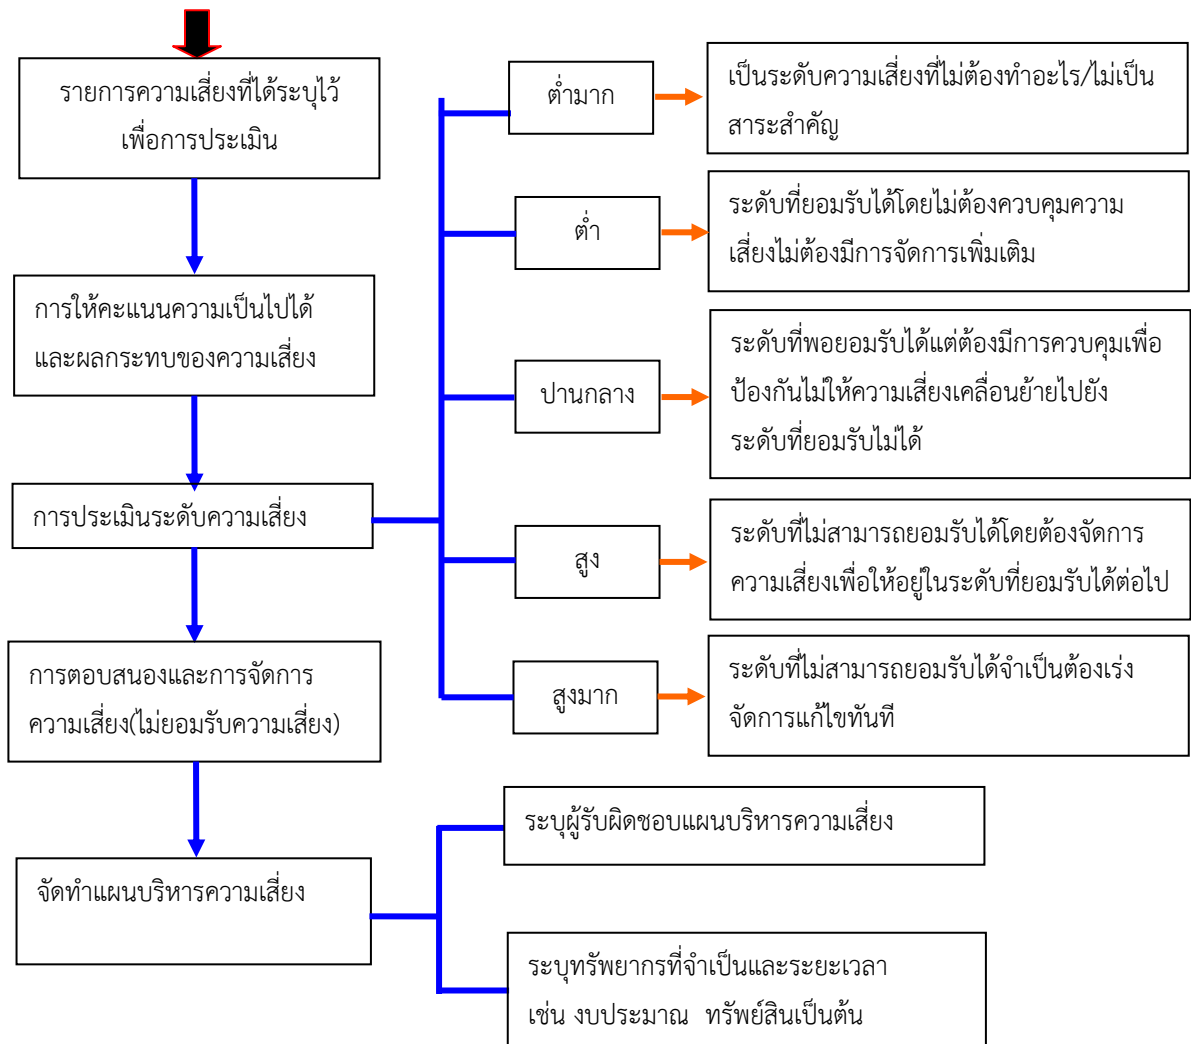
รายการความเสี่ยงที่ได้ระบุไว้เพื่อการประเมิน

การให้คะแนนความเป็นไปได้และผลกระทบของความเสี่ยง

การประเมินระดับความเสี่ยง

การตอบสนองและการจัดการความเสี่ยง(ไม่ยอมรับความเสี่ยง)

จัดทำแผนบริหารความเสี่ยง

ต่ำมาก

เป็นระดับความเสี่ยงที่ไม่ต้องทำอะไร/ไม่เป็นสาระสำคัญ

ต่ำ

ระดับที่ยอมรับได้โดยไม่ต้องควบคุมความเสี่ยงไม่ต้องมีการจัดการเพิ่มเติม

ปานกลาง

ระดับที่พอยอมรับได้แต่ต้องมีการควบคุมเพื่อป้องกันไม่ให้ความเสี่ยงเคลื่อนย้ายไปยังระดับที่ยอมรับไม่ได้

สูง

ระดับที่ไม่สามารถยอมรับได้โดยต้องจัดการความเสี่ยงเพื่อให้อยู่ในระดับที่ยอมรับได้ต่อไป

สูงมาก

ระดับที่ไม่สามารถยอมรับได้จำเป็นต้องเร่งจัดการแก้ไขทันที

ระบุผู้รับผิดชอบแผนบริหารความเสี่ยง

ระบุทรัพยากรที่จำเป็นและระยะเวลา เช่น งบประมาณ ทรัพย์สินเป็นต้น